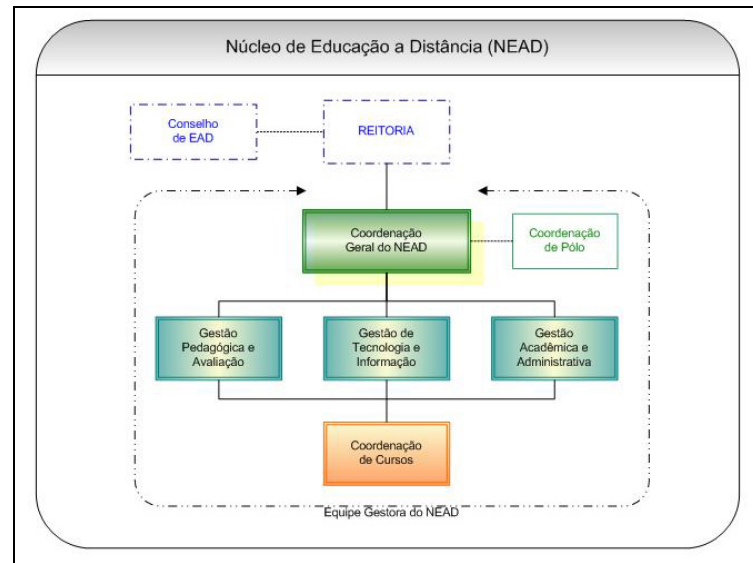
Núcleo de Educação a Distância (NEAD)

Conselho de EAD

REITORIA

Coordenação Geral do NEAD

Coordenação de Pólo

Gestão Pedagógica e Avaliação

Gestão de Tecnologia e Informação

Gestão Acadêmica e Administrativa

Coordenação de Cursos

Equipe Gestora do NEAD